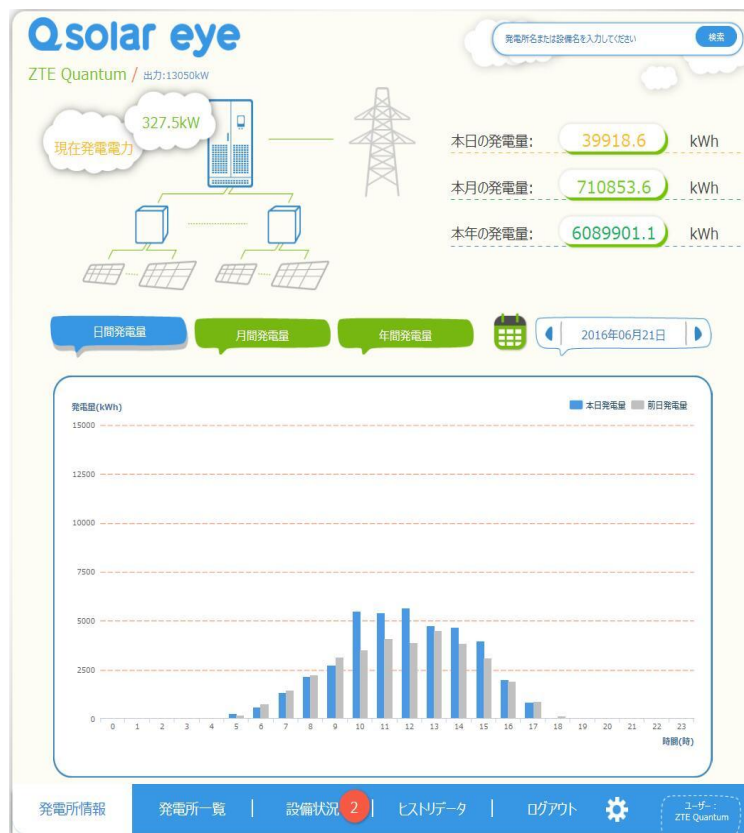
solar eye

ZTE Quantum / 出力:13050kW

発電所名または設備名を入力してください
検索

327.5kW
現在発電電力

本日の発電量: 39918.6 kWh
本月の発電量: 710853.6 kWh
本年の発電量: 6089901.1 kWh

日間発電量
月間発電量
年間発電量

2016年06月21日

発電量(kWh)
本日発電量 前日発電量

15000
12500
10000
7500
5000
2500
0

0 1 2 3 4 5 6 7 8 9 10 11 12 13 14 15 16 17 18 19 20 21 22 23
時間(時)

発電所情報 | 発電所一覧 | 設備状況 2 | ヒストリデータ | ログアウト

ユーザー:
ZTE Quantum